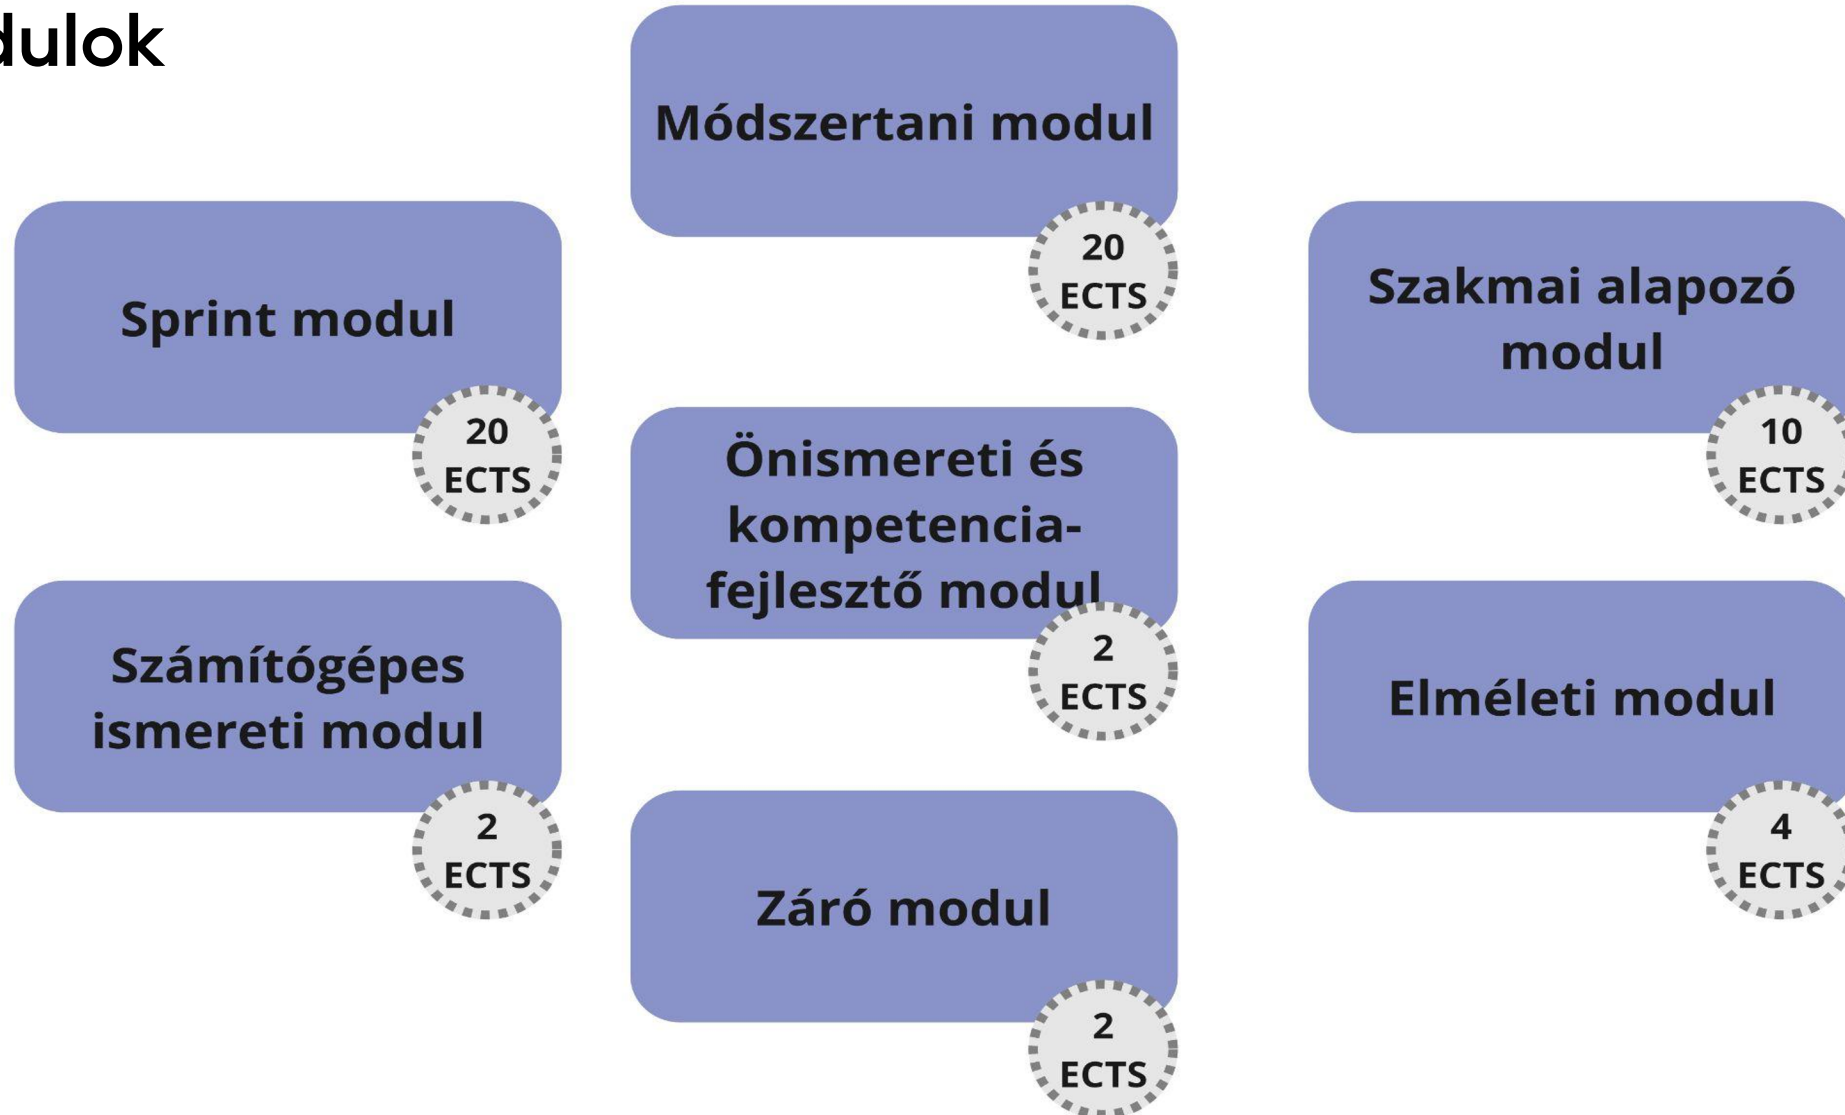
dulok

Módszertani modul
20 ECTS

Sprint modul
20 ECTS

Szakmai alapozó modul
10 ECTS

Önismereti és kompetencia-fejlesztő modul
2 ECTS

Számítógépes ismereti modul
2 ECTS

Elméleti modul
4 ECTS

Záró modul
2 ECTS